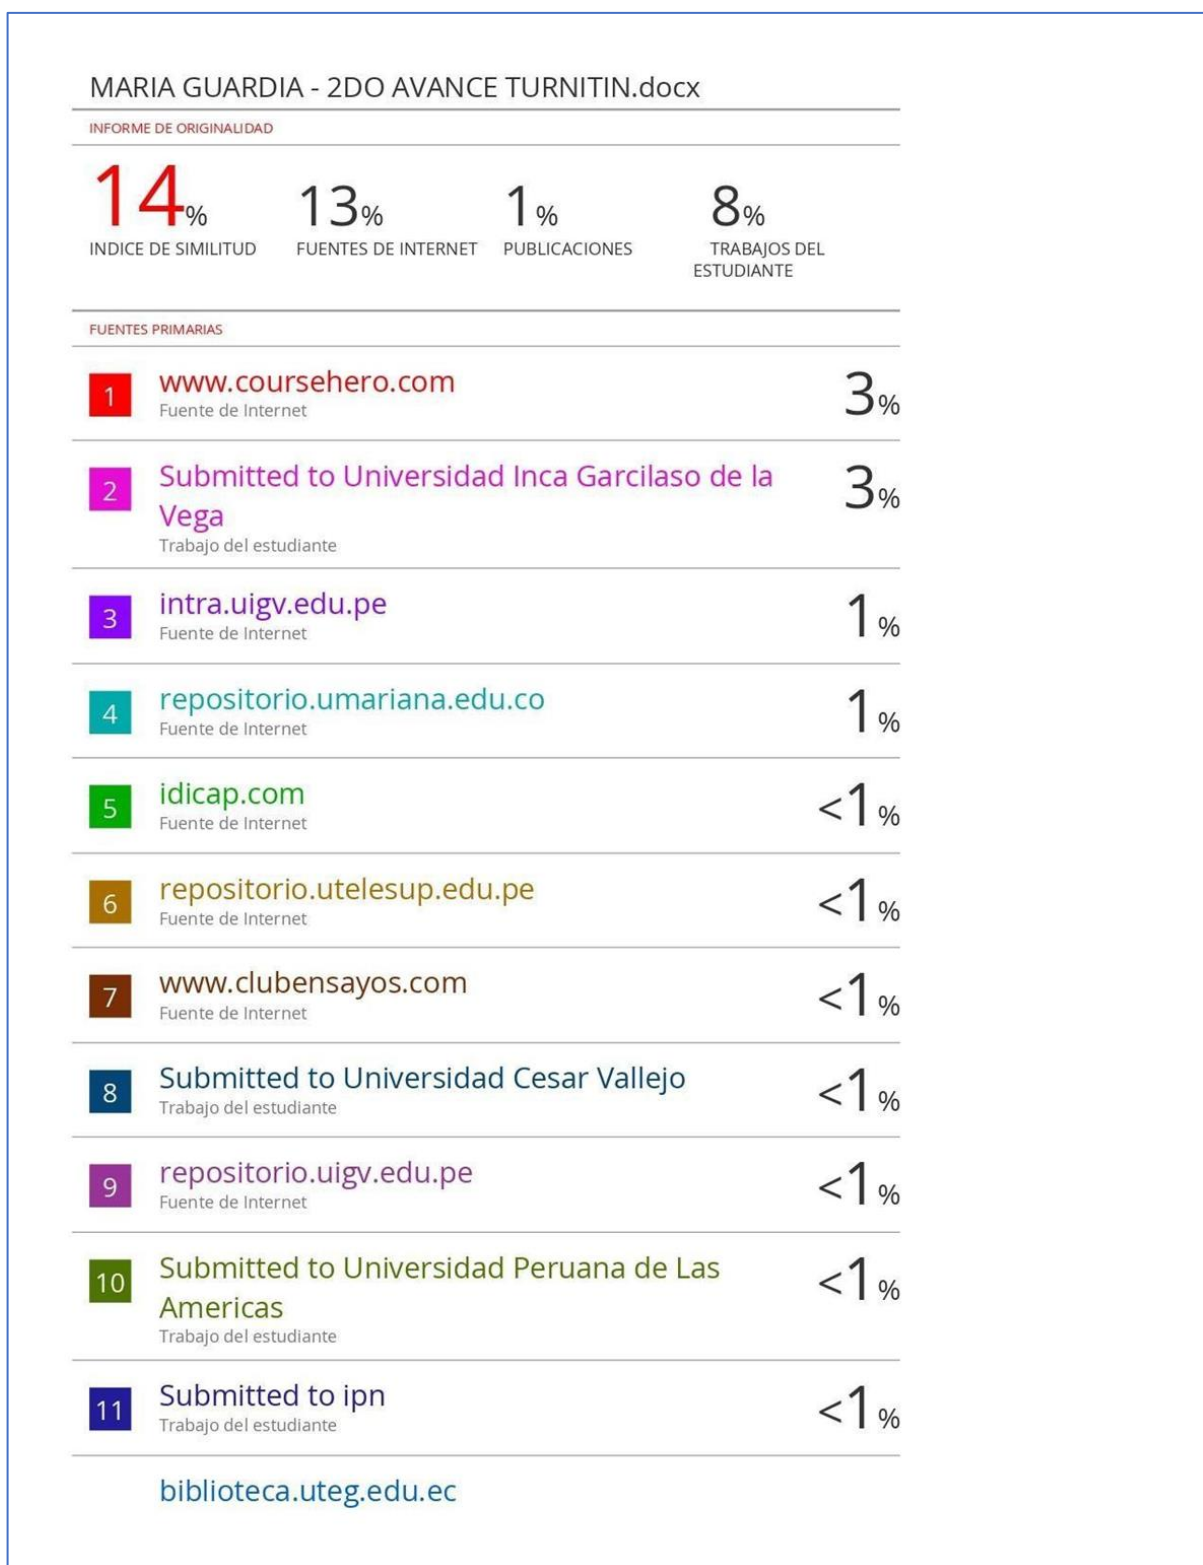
MARIA GUARDIA - 2DO AVANCE TURNITIN.docx

INFORME DE ORIGINALIDAD

14%
INDICE DE SIMILITUD

13%
FUENTES DE INTERNET

1%
PUBLICACIONES

8%
TRABAJOS DEL ESTUDIANTE

FUENTES PRIMARIAS

| | | |
|---|---|---|
| 1 | www.coursehero.com<br>Fuente de Internet | 3% |
| 2 | Submitted to Universidad Inca Garcilaso de la Vega<br>Trabajo del estudiante | 3% |
| 3 | intra.uigv.edu.pe<br>Fuente de Internet | 1% |
| 4 | repositorio.umariana.edu.co<br>Fuente de Internet | 1% |
| 5 | idicap.com<br>Fuente de Internet | <1% |
| 6 | repositorio.utelesup.edu.pe<br>Fuente de Internet | <1% |
| 7 | www.clubensayos.com<br>Fuente de Internet | <1% |
| 8 | Submitted to Universidad Cesar Vallejo<br>Trabajo del estudiante | <1% |
| 9 | repositorio.uigv.edu.pe<br>Fuente de Internet | <1% |
| 10 | Submitted to Universidad Peruana de Las Americas<br>Trabajo del estudiante | <1% |
| 11 | Submitted to ipn<br>Trabajo del estudiante | <1% |
| | biblioteca.uteg.edu.ec | |